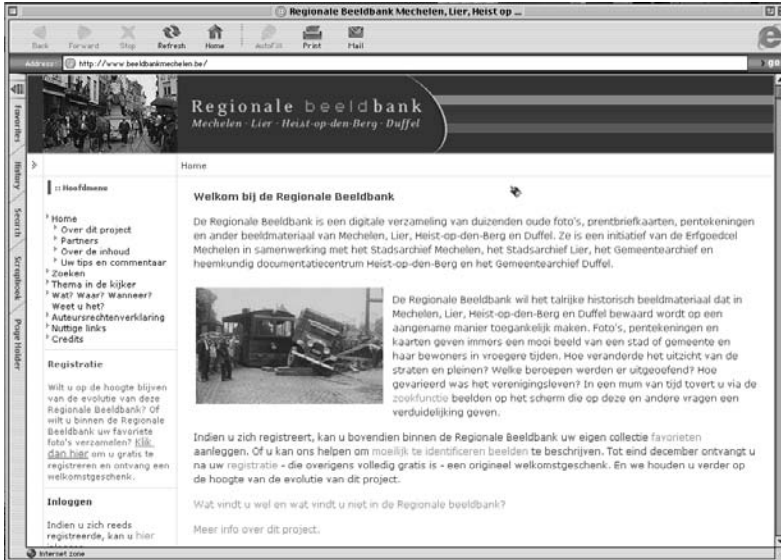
Regionale Beeldbank Mechelen, Lier, Heist op ...

Back Forward Stop Refresh Home AutoFill Print Mail

Address http://www.beeldbankmechelen.be/

Favorites History Search Scrapbook Page Holder

Regionale beeldbank
Mechelen · Lier · Heist-op-den-Berg · Duffel

Home

:: Hoofdmenu

Home
Over dit project
Partners
Over de inhoud
Uw tips en commentaar
Zoeken
Thema in de kijker
Wat? Waar? Wanneer? Weet u het?
Auteursrechtenverklaring
Nuttige links
Credits

Registratie

Wilt u op de hoogte blijven van de evolutie van deze Regionale Beeldbank? Of wilt u binnen de Regionale Beeldbank uw favoriete foto's verzamelen? Klik dan hier om u gratis te registreren en ontvang een welkomstgeschenk.

Inloggen

Indien u zich reeds registreerde, kan u hier

Welkom bij de Regionale Beeldbank

De Regionale Beeldbank is een digitale verzameling van duizenden oude foto's, prentbriefkaarten, pentekeningen en ander beeldmateriaal van Mechelen, Lier, Heist-op-den-Berg en Duffel. Ze is een initiatief van de Erfgoedcel Mechelen in samenwerking met het Stadsarchief Mechelen, het Stadsarchief Lier, het Gemeentearchief en heemkundig documentatiecentrum Heist-op-den-Berg en het Gemeentearchief Duffel.

De Regionale Beeldbank wil het talrijke historisch beeldmateriaal dat in Mechelen, Lier, Heist-op-den-Berg en Duffel bewaard wordt op een aangename manier toegankelijk maken. Foto's, pentekeningen en kaarten geven immers een mooi beeld van een stad of gemeente en haar bewoners in vroegere tijden. Hoe veranderde het uitzicht van de straten en pleinen? Welke beroepen werden er uitgeoefend? Hoe gevarieerd was het verenigingsleven? In een mum van tijd tovert u via de zoekfunctie beelden op het scherm die op deze en andere vragen een verduidelijking geven.

Indien u zich registreert, kan u bovendien binnen de Regionale Beeldbank uw eigen collectie favorieten aanleggen. Of u kan ons helpen om moeilijk te identificeren beelden te beschrijven. Tot eind december ontvangt u na uw registratie - die overigens volledig gratis is - een origineel welkomstgeschenk. En we houden u verder op de hoogte van de evolutie van dit project.

Wat vindt u wel en wat vindt u niet in de Regionale beeldbank?

Meer info over dit project.

Internet zone